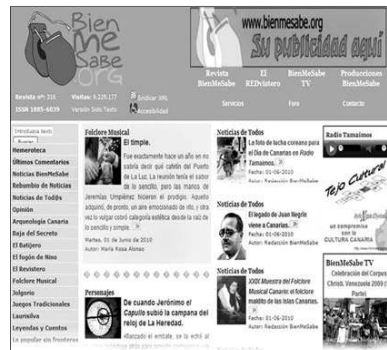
Bien Me Sabe .org

www.bienmesabe.org
Su publicidad aquí

Revista nº: 316 Visitas: 8.225.177 Sindicar XML
ISSN 1885-6039 Versión Solo Texto Accesibilidad

Revista BienMeSabe
El REDvistero
BienMeSabe TV
Producciones BienMeSabe
Servicios
Foro
Contacto

[Introduzca texto]
Buscar

Hemeroteca
Últimos Comentarios
Noticias BienMeSabe
Rebumbio de Noticias
Noticias de Todos
Opinión
Arqueología Canaria
Baúl del Secreto
El Batijero
El fogón de Nino
El Revistero
Folclore Musical
Jolgorio
Juegos Tradicionales
Laurisilva
Leyendas y Cuentos
La popular sin fronteras

Folclore Musical
El timple.
Fue exactamente hace un año en no cabría decir qué cafelín del Puerto de La Luz. La reunión tenía el sabor de lo sencillo, pero las manos de Jeremías Jiménez hicieron el prodigio. Aquello adquirió, de pronto, un aire emocionado de rito, y otra vez lo vulgar cobró categoría estética desde la raíz de lo sencillo y simple.
Martes, 01 de Junio de 2010
Autor: María Rosa Alonso

Personajes
De cuando Jerónimo el Capullo subió la campana del reloj de La Heredad.
Atacado el emblema, se lo echó al

Noticias de Todos
La foto de lucha canaria para el Día de Canarias en Radio Tamaimos.
Fecha: 01-06-2010
Autor: Redacción BienMeSabe

Noticias de Todos
El legado de Juan Negrín viene a Canarias.
Fecha: 01-06-2010
Autor: Redacción BienMeSabe

Noticias de Todos
XXXI Muestra del Folclore Musical Canario: el folclore maldito de las islas Canarias.
Fecha: 01-06-2010
Autor: Redacción BienMeSabe

Radio Tamaimos

Tejo Cultural
un espacio con la
CULTURA CANARIA

BienMeSabe TV
Celebración del Corpus Christi. Venezuela 2009 (I Parte)